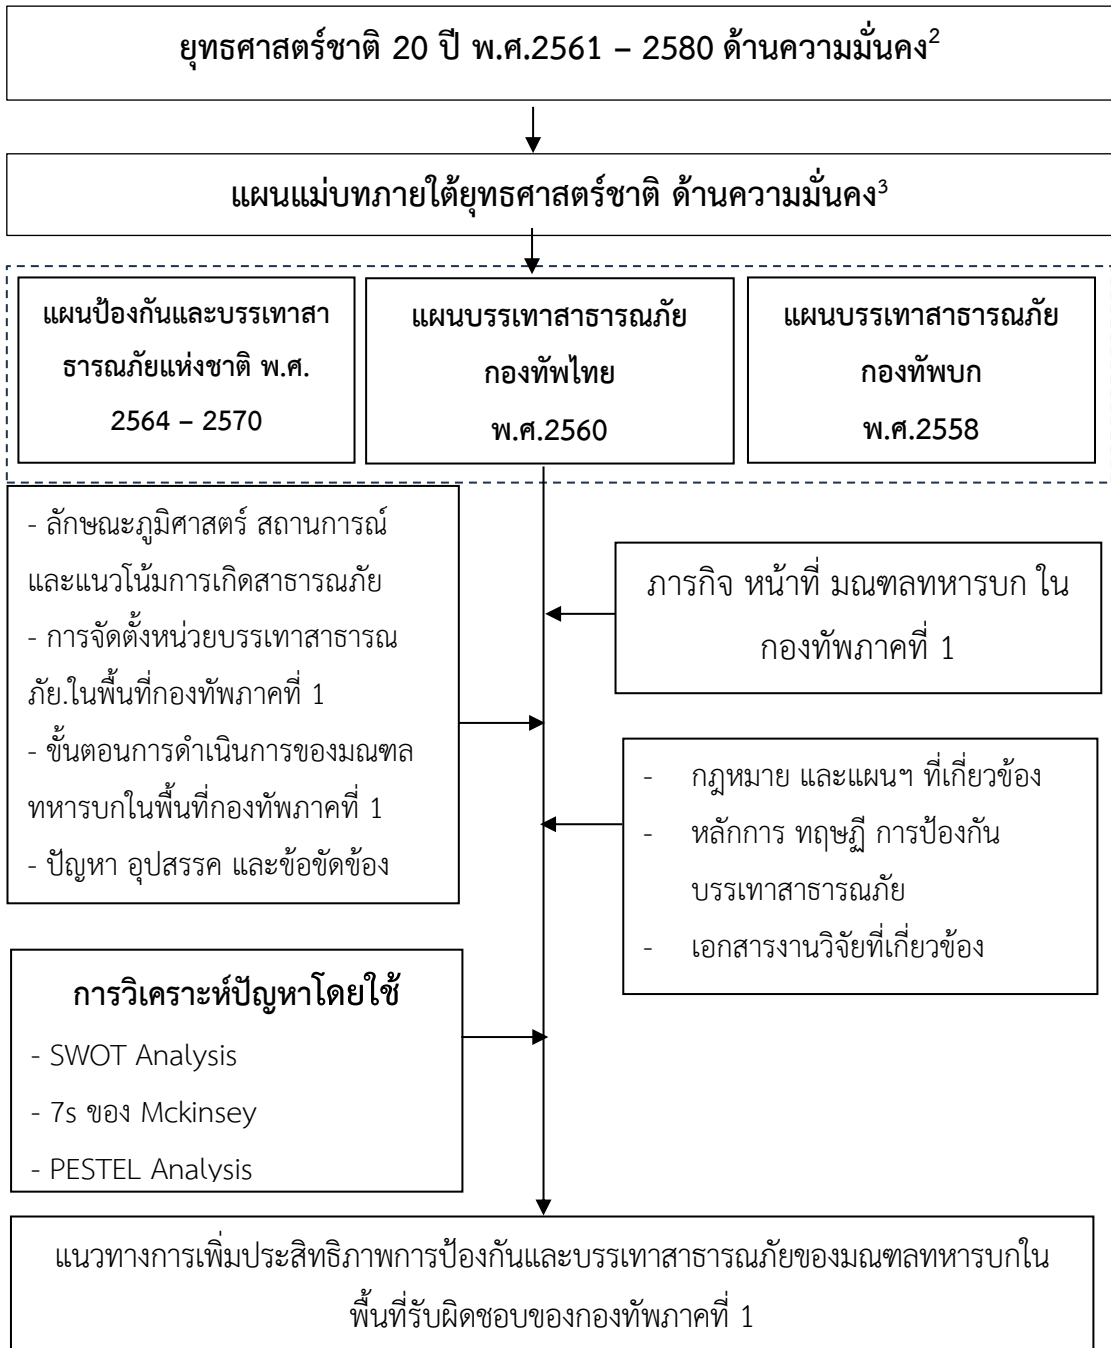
ยุทธศาสตร์ชาติ 20 ปี พ.ศ.2561 – 2580 ด้านความมั่นคง$^2$

แผนแม่บทภายใต้ยุทธศาสตร์ชาติ ด้านความมั่นคง$^3$

แผนป้องกันและบรรเทาสาธารณภัยแห่งชาติ พ.ศ. 2564 – 2570

แผนบรรเทาสาธารณภัย กองทัพไทย พ.ศ.2560

แผนบรรเทาสาธารณภัย กองทัพบก พ.ศ.2558

- ลักษณะภูมิศาสตร์ สถานการณ์และแนวโน้มการเกิดสาธารณภัย
- การจัดตั้งหน่วยบรรเทาสาธารณภัย.ในพื้นที่กองทัพภาคที่ 1
- ขั้นตอนการดำเนินการของมณฑลทหารบกในพื้นที่กองทัพภาคที่ 1
- ปัญหา อุปสรรค และข้อขัดข้อง

ภารกิจ หน้าที่ มณฑลทหารบก ใน กองทัพภาคที่ 1

- กฎหมาย และแผนฯ ที่เกี่ยวข้อง
- หลักการ ทฤษฏี การป้องกัน บรรเทาสาธารณภัย
- เอกสารงานวิจัยที่เกี่ยวข้อง

การวิเคราะห์ปัญหาโดยใช้
- SWOT Analysis
- 7s ของ Mckinsey
- PESTEL Analysis

แนวทางการเพิ่มประสิทธิภาพการป้องกันและบรรเทาสาธารณภัยของมณฑลทหารบกในพื้นที่รับผิดชอบของกองทัพภาคที่ 1